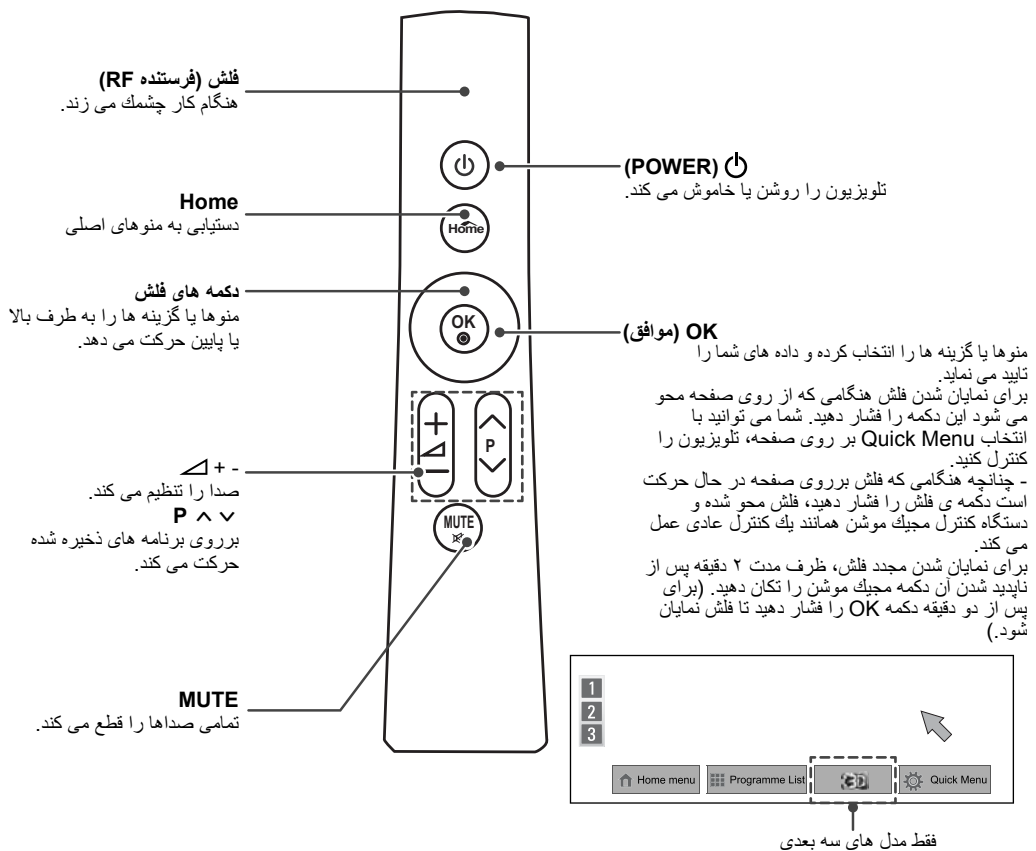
فلش (فرستنده RF)
هنگام کار چشمك می زند.

Home
دستیابی به منوهای اصلی

دکمه های فلش
منوها یا گزینه ها را به طرف بالا یا پایین حرکت می دهد.

- + ◿
صدا را تنظیم می کند.
P ∧ ∨
برروی برنامه های ذخیره شده حرکت می کند.

MUTE
تمامی صداها را قطع می کند.

(POWER) ⏻
تلویزیون را روشن یا خاموش می کند.

OK (موافق)
منوها یا گزینه ها را انتخاب کرده و داده های شما را تایید می نماید.
برای نمایان شدن فلش هنگامی که از روی صفحه محو می شود این دکمه را فشار دهید. شما می توانید با انتخاب Quick Menu بر روی صفحه، تلویزیون را کنترل کنید.
- چنانچه هنگامی که فلش برروی صفحه در حال حرکت است دکمه ی فلش را فشار دهید، فلش محو شده و دستگاه کنترل مجیك موشن همانند یك کنترل عادی عمل می کند.
برای نمایان شدن مجدد فلش، ظرف مدت ۲ دقیقه پس از ناپدید شدن آن دکمه مجیك موشن را تکان دهید. (برای پس از دو دقیقه دکمه OK را فشار دهید تا فلش نمایان شود.)

OK
P
MUTE
Home

1
2
3
Home menu
Programme List
3D
Quick Menu

فقط مدل های سه بعدی